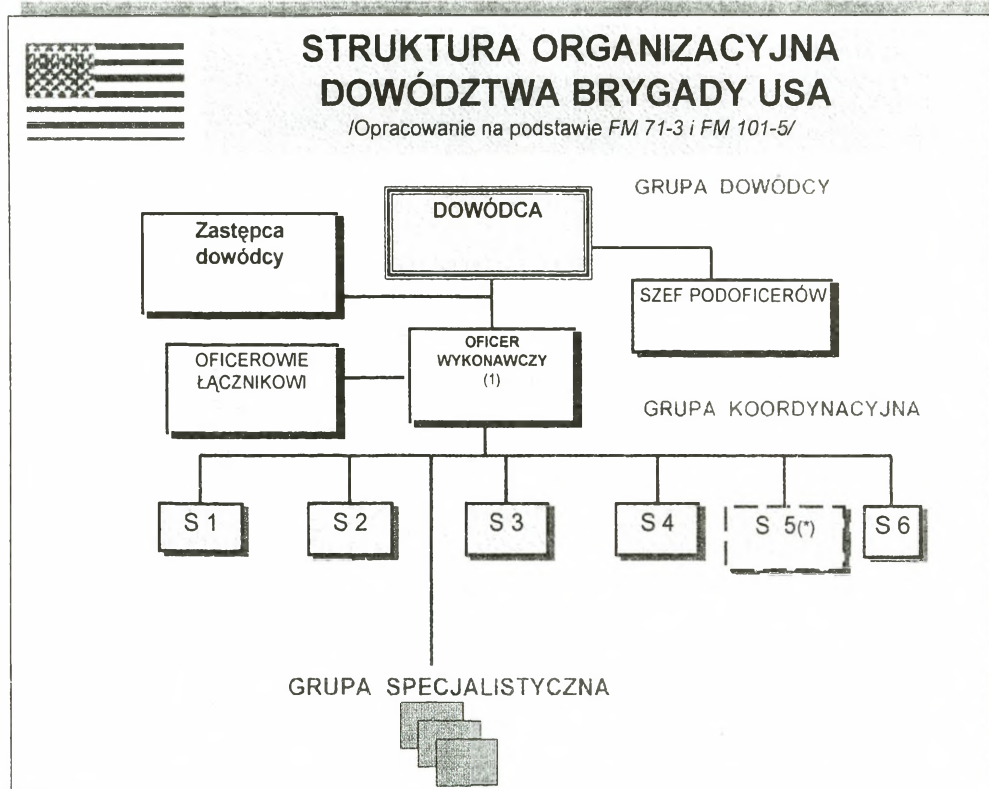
STRUKTURA ORGANIZACYJNA DOWÓDZTWA BRYGADY USA
/Opracowanie na podstawie FM 71-3 i FM 101-5/

GRUPA DOWÓDCY

DOWÓDCA

Zastępca dowódcy

SZEF PODOFICERÓW

OFICEROWIE ŁĄCZNIKOWI

OFICER WYKONAWCZY (1)

GRUPA KOORDYNACYJNA

S 1

S 2

S 3

S 4

S 5(*)

S 6

GRUPA SPECJALISTYCZNA